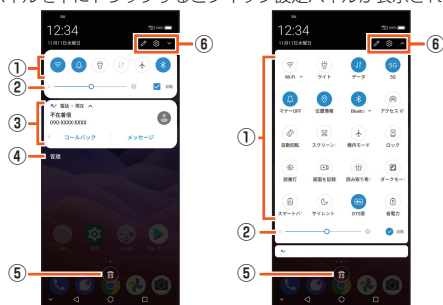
ネルをドにドラッグするとクイック設定パネルが表示さ

12:34
11月11日水曜日

⑥

①

②

自動

③

電話・現在

不在着信

090-XXXX-XXXX

コールバック

メッセージ

④

管理

⑤

12:34
11月11日水曜日

⑥

Wi-Fi

ライト

データ

5G

マナーOFF

位置情報

Bluetooth

アクセス

自動回転

スクリーン

機内モード

ロック

節電

画面を記録

読み取り

ダークモード

スマートパ

サイレント

DTS音

省電力

①

②

自動

⑤